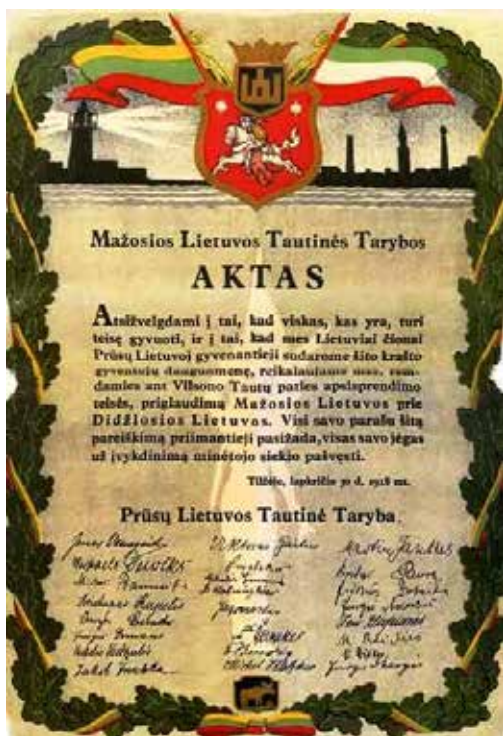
Mažosios Lietuvos Tautinės Tarybos

AKTAS

Atsižvelgdami į tai, kad viskas, kas yra, turi teisę gyvuoti, ir į tai, kad mes Lietuviai čionai Prūsų Lietuvoj gyvenantieji sudarome šito krašto gyventojų daugumenę, reikalaujame mes, remdamies ant Vilsono Tautų pačių apsisprendimo teisės, priglaudimą Mažosios Lietuvos prie Didžiosios Lietuvos. Visi savo parašu šitą pareiškimą priimantieji pasižada, visas savo jėgas už įvykdinimą minėtojo siekio paveęsti.

Tilžėje, lapkričio 30 d. 1918 m.

Prūsų Lietuvos Tautinė Taryba.

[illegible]